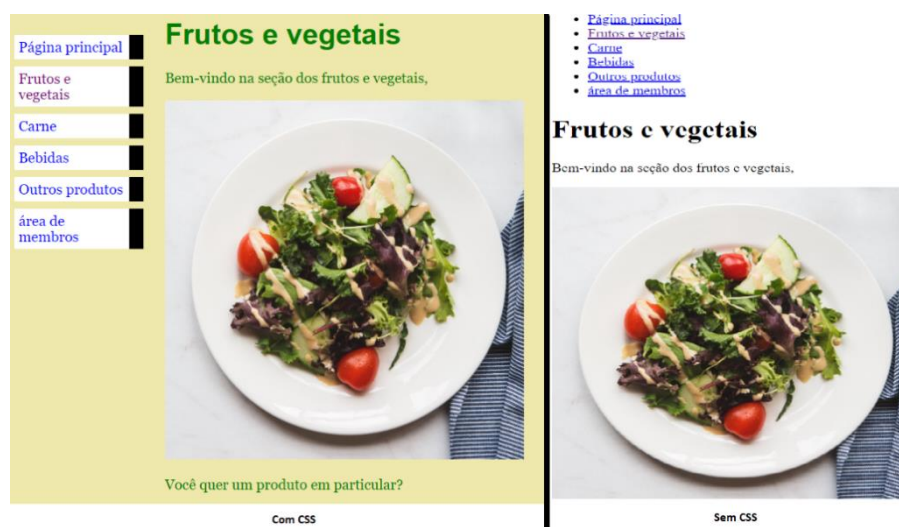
Página principal
Frutos e vegetais
Carne
Bebidas
Outros produtos
área de membros

Frutos e vegetais

Bem-vindo na seção dos frutos e vegetais,

Você quer um produto em particular?

Com CSS

- Página principal
- Frutos e vegetais
- Carne
- Bebidas
- Outros produtos
- área de membros

Frutos e vegetais

Bem-vindo na seção dos frutos e vegetais,

Sem CSS